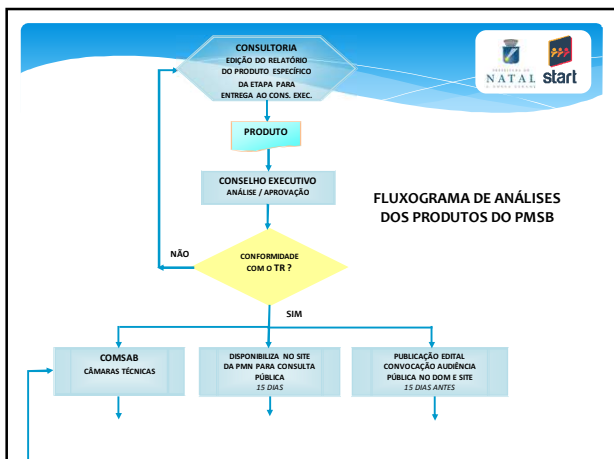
CONSULTORIA
EDIÇÃO DO RELATÓRIO DO PRODUTO ESPECÍFICO DA ETAPA PARA ENTREGA AO CONS. EXEC.

PREFEITURA DE NATAL
A NOSSA CAPITAL

start

PRODUTO

CONSELHO EXECUTIVO
ANÁLISE / APROVAÇÃO

FLUXOGRAMA DE ANÁLISES DOS PRODUTOS DO PMSB

NÃO

CONFORMIDADE COM O TR ?

SIM

COMSAB
CÂMARAS TÉCNICAS

DISPONIBILIZA NO SITE DA PMN PARA CONSULTA PÚBLICA
15 DIAS

PUBLICAÇÃO EDITAL CONVOCAÇÃO AUDIÊNCIA PÚBLICA NO DOM E SITE
15 DIAS ANTES